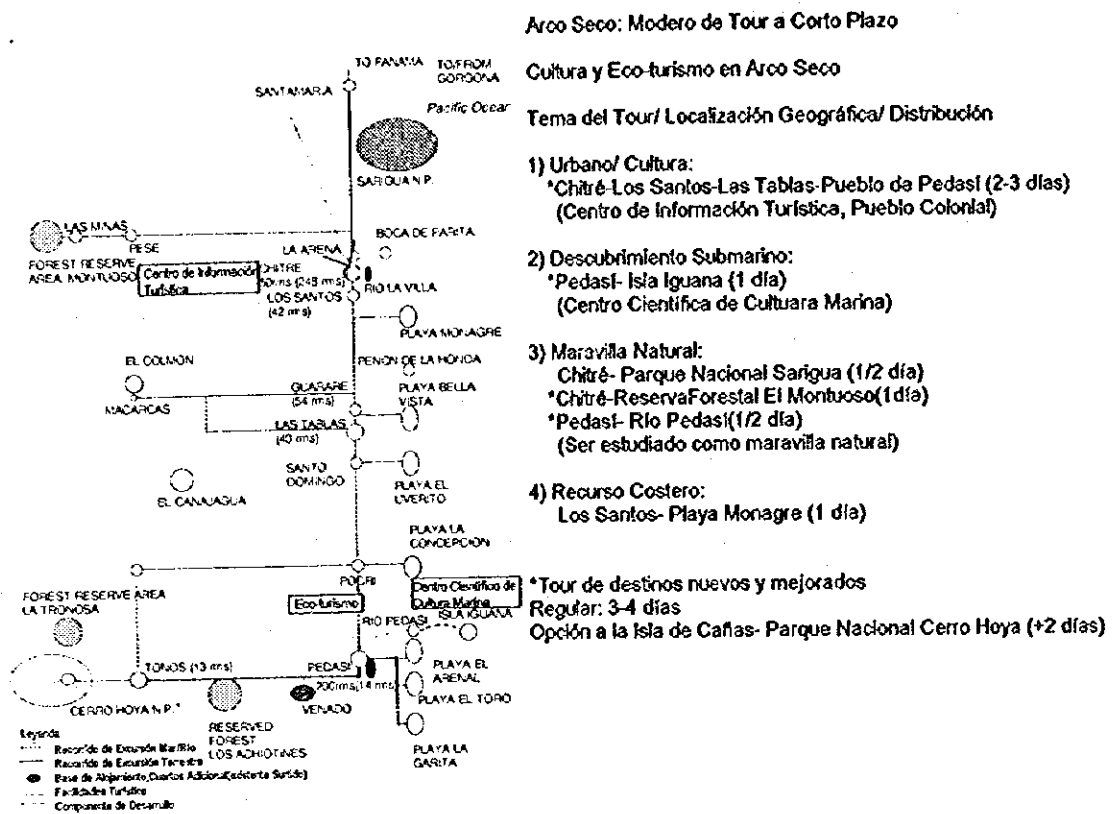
TO PANAMA TO/FROM GORGONA

SANTAMARIA

Pacific Ocean

SARIGUA N.P.

LAS MINAS

PESE

FOREST RESERVE AREA MONTUOSO

Centro de Información Turística

LA ARENA

BOCA DE PARITA

CHITRE 50 ms (248 ms)

RIO LA VILLA

LOS SANTOS (42 ms)

PLAYA MONAGRE

PENON DE LA HONDA

EL COLMON

MACARCAS

GUARARE (54 ms)

PLAYA BELLA VISTA

LAS TABLAS (40 ms)

SANTO DOMINGO

PLAYA EL UVERITO

EL CANAJAGUA

PLAYA LA CONCEPCION

POCRI

FOREST RESERVE AREA LA TRONOSA

Eco-turismo

Centro Científico de Cultura Marina

RIO PEDASI

ISLA IGUANA

TONOS (13 ms)

PEDASI

200 ms (14 ms)

PLAYA EL ARENAL

PLAYA EL TORO

CERRO HOYA N.P.

RESERVED FOREST LOS ACHIOTINES

VENADO

PLAYA LA GARITA

Leyenda
Recorrido de Excursión Marítimo
Recorrido de Excursión Terrestre
Base de Alojamiento, Cuartos Adicional(existente Surtido)
Facilidades Turístico
Componente de Desarrollo

Arco Seco: Modero de Tour a Corto Plazo

Cultura y Eco-turismo en Arco Seco

Tema del Tour/ Localización Geográfica/ Distribución

1) Urbano/ Cultura:
*Chitré-Los Santos-Las Tablas-Pueblo de Pedasí (2-3 días)
(Centro de Información Turística, Pueblo Colonial)

2) Descubrimiento Submarino:
*Pedasí- Isla Iguana (1 día)
(Centro Científica de Cultuara Marina)

3) Maravilla Natural:
Chitré- Parque Nacional Sarigua (1/2 día)
*Chitré-ReservaForestal El Montuoso(1día)
*Pedasí- Río Pedasí(1/2 día)
(Ser estudiado como maravilla natural)

4) Recurso Costero:
Los Santos- Playa Monagre (1 día)

*Tour de destinos nuevos y mejorados
Regular: 3-4 días
Opción a la Isla de Cañas- Parque Nacional Cerro Hoya (+2 días)